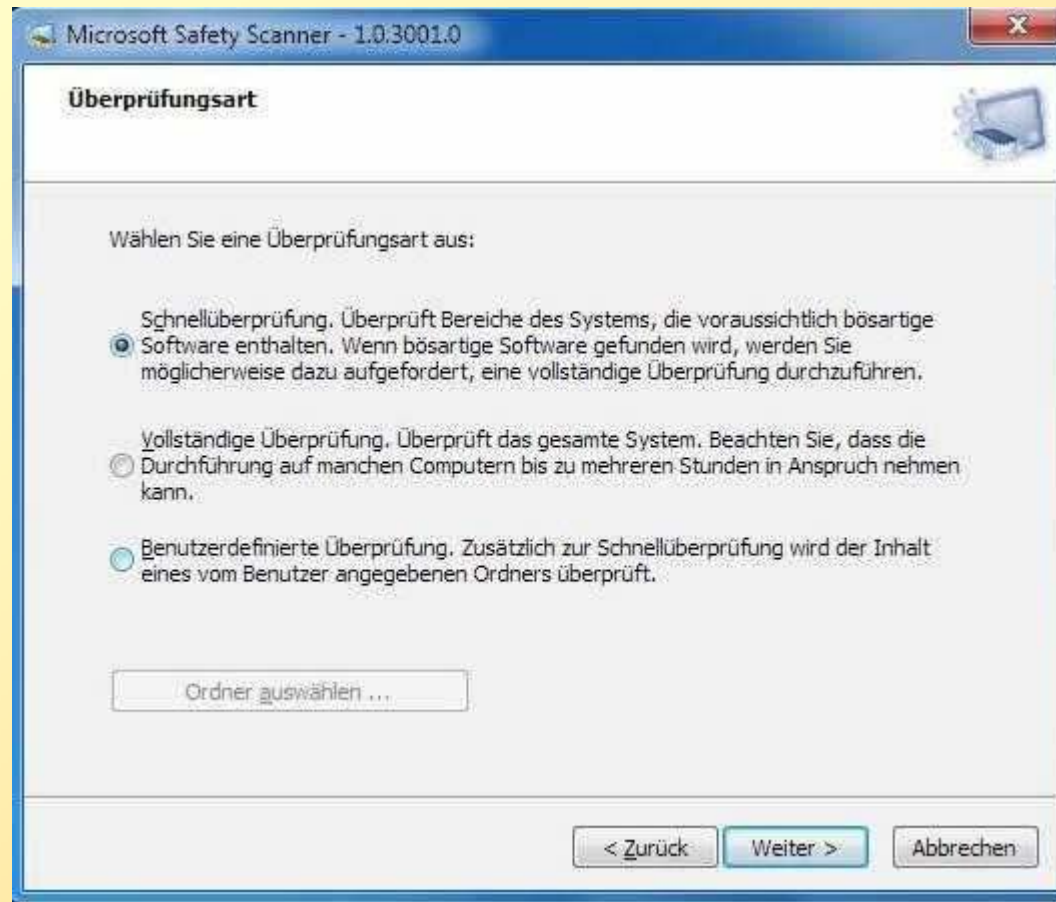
Microsoft Safety Scanner - 1.0.3001.0

Überprüfungsart

Wählen Sie eine Überprüfungsart aus:

Schnellüberprüfung. Überprüft Bereiche des Systems, die voraussichtlich bösartige Software enthalten. Wenn bösartige Software gefunden wird, werden Sie möglicherweise dazu aufgefordert, eine vollständige Überprüfung durchzuführen.

Vollständige Überprüfung. Überprüft das gesamte System. Beachten Sie, dass die Durchführung auf manchen Computern bis zu mehreren Stunden in Anspruch nehmen kann.

Benutzerdefinierte Überprüfung. Zusätzlich zur Schnellüberprüfung wird der Inhalt eines vom Benutzer angegebenen Ordners überprüft.

Ordner auswählen ...

< Zurück Weiter > Abbrechen